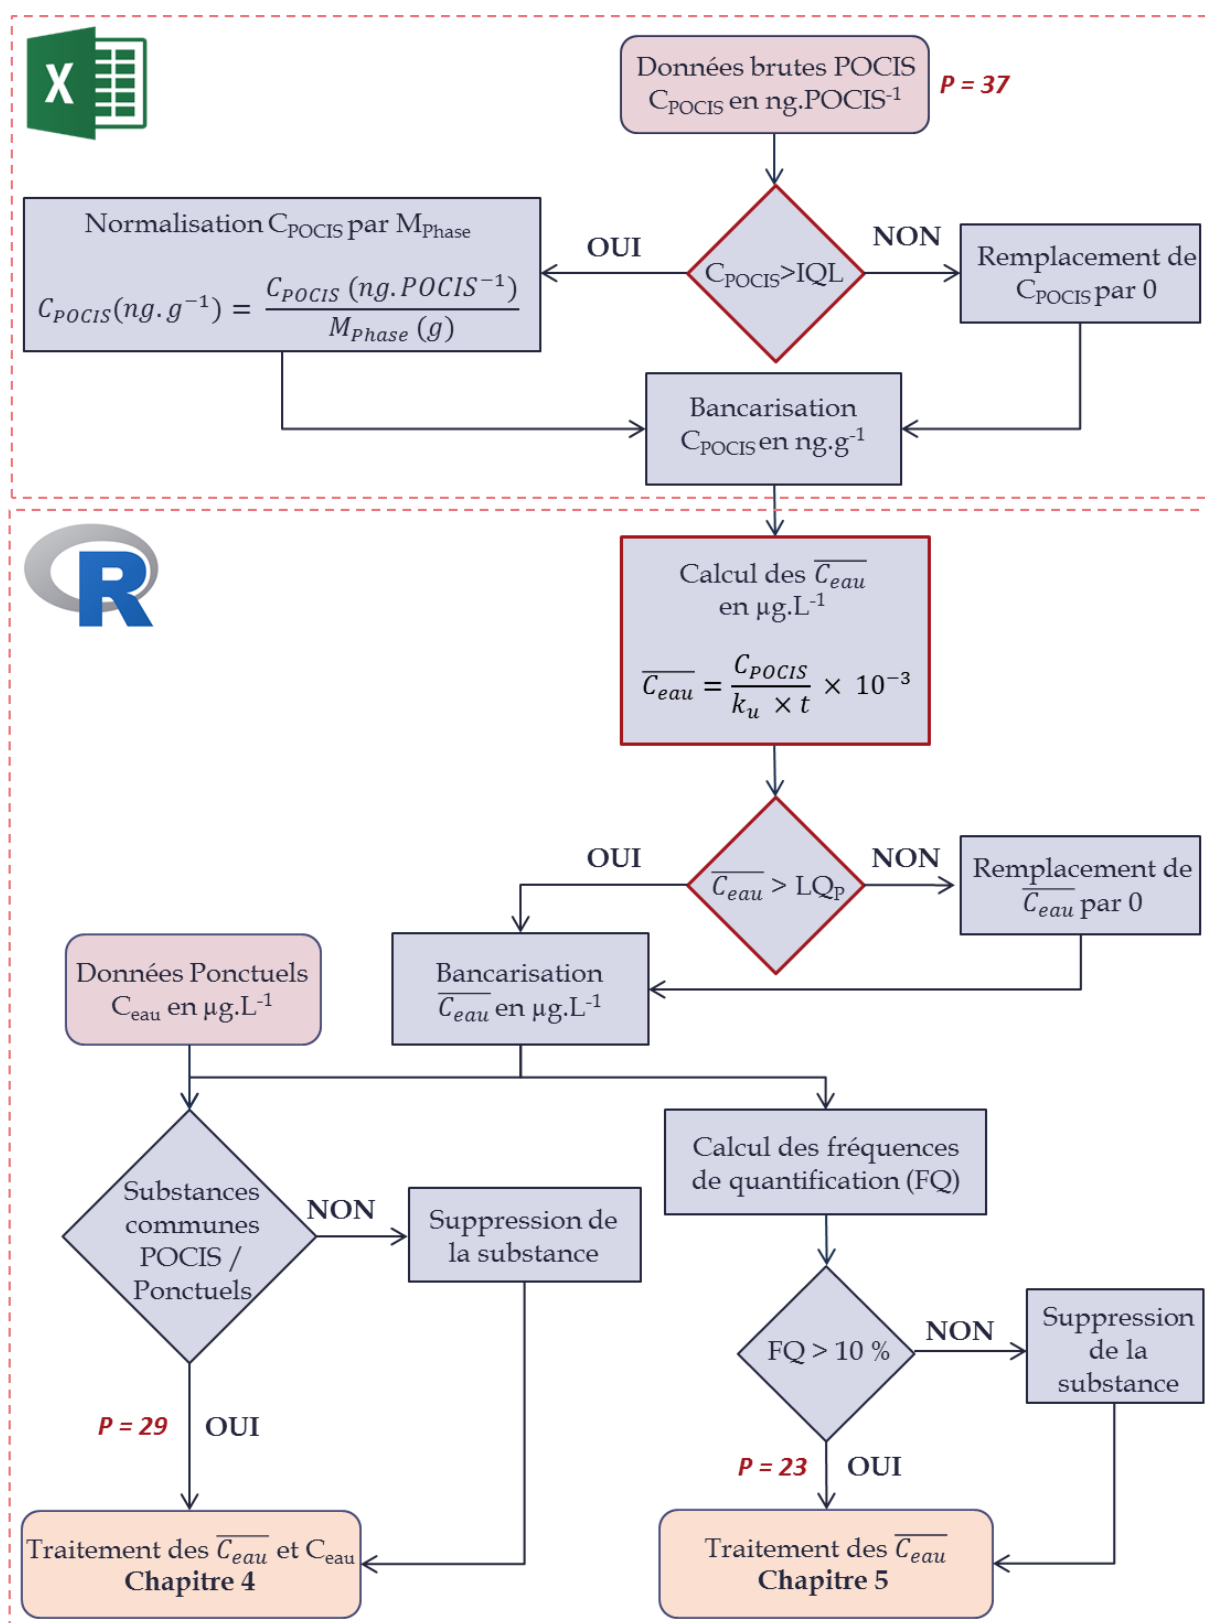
Données brutes POCIS
$C_{POCIS}$ en ng.POCIS$^{-1}$

P = 37

$C_{POCIS}$>IQL

OUI

NON

Normalisation $C_{POCIS}$ par $M_{Phase}$

$C_{POCIS}(ng.g^{-1}) = \frac{C_{POCIS}\ (ng.POCIS^{-1})}{M_{Phase}\ (g)}$

Remplacement de $C_{POCIS}$ par 0

Bancarisation
$C_{POCIS}$ en ng.g$^{-1}$

Calcul des $\overline{C_{eau}}$ en µg.L$^{-1}$

$\overline{C_{eau}} = \frac{C_{POCIS}}{k_u \times t} \times 10^{-3}$

$\overline{C_{eau}}$ > $LQ_P$

OUI

NON

Remplacement de $\overline{C_{eau}}$ par 0

Données Ponctuels
$C_{eau}$ en µg.L$^{-1}$

Bancarisation
$\overline{C_{eau}}$ en µg.L$^{-1}$

Calcul des fréquences de quantification (FQ)

Substances communes POCIS / Ponctuels

NON

Suppression de la substance

FQ > 10 %

NON

Suppression de la substance

P = 29

OUI

P = 23

OUI

Traitement des $\overline{C_{eau}}$ et $C_{eau}$
Chapitre 4

Traitement des $\overline{C_{eau}}$
Chapitre 5